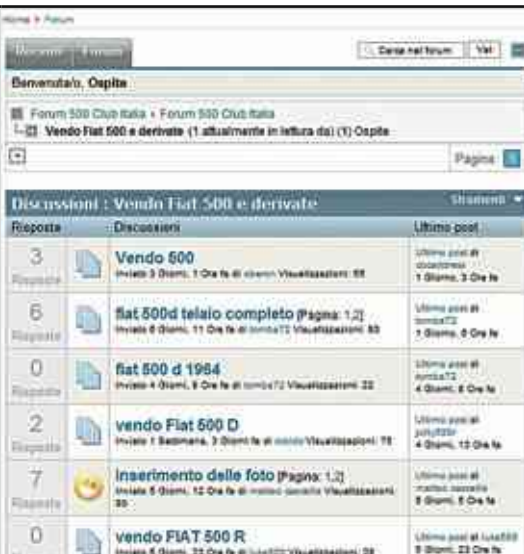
Home > Forum

Recenti Forum

Cerca nel forum Vai

Benvenuto/a, Ospite

Forum 500 Club Italia › Forum 500 Club Italia
Vendo Fiat 500 e derivate (1 attualmente in lettura da) (1) Ospite

Pagina 1

Discussioni : Vendo Fiat 500 e derivate

Strumenti

| Risposte | | Discussioni | Ultimo post |
|---|---|---|---|
| 3 Risposte | | Vendo 500 Inviato 3 Giorni, 1 Ora fa di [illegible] Visualizzazioni: 55 | Ultimo post di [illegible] 1 Giorno, 3 Ore fa |
| 6 Risposte | | fiat 500d telaio completo [Pagina: 1,2] Inviato 6 Giorni, 11 Ore fa di bomba72 Visualizzazioni: 83 | Ultimo post di bomba72 1 Giorno, 8 Ore fa |
| 0 Risposte | | fiat 500 d 1964 Inviato 4 Giorni, 8 Ore fa di bomba72 Visualizzazioni: 22 | Ultimo post di bomba72 4 Giorni, 8 Ore fa |
| 2 Risposte | | vendo Fiat 500 D Inviato 1 Settimana, 3 Giorni fa di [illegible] Visualizzazioni: 75 | Ultimo post di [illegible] 4 Giorni, 13 Ore fa |
| 7 Risposte | | Inserimento delle foto [Pagina: 1,2] Inviato 6 Giorni, 12 Ore fa di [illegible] Visualizzazioni: 55 | Ultimo post di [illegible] 5 Giorni, 5 Ore fa |
| 0 Risposte | | vendo FIAT 500 R Inviato 5 Giorni, 23 Ore fa di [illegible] Visualizzazioni: 38 | Ultimo post di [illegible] 5 Giorni, 23 Ore fa |